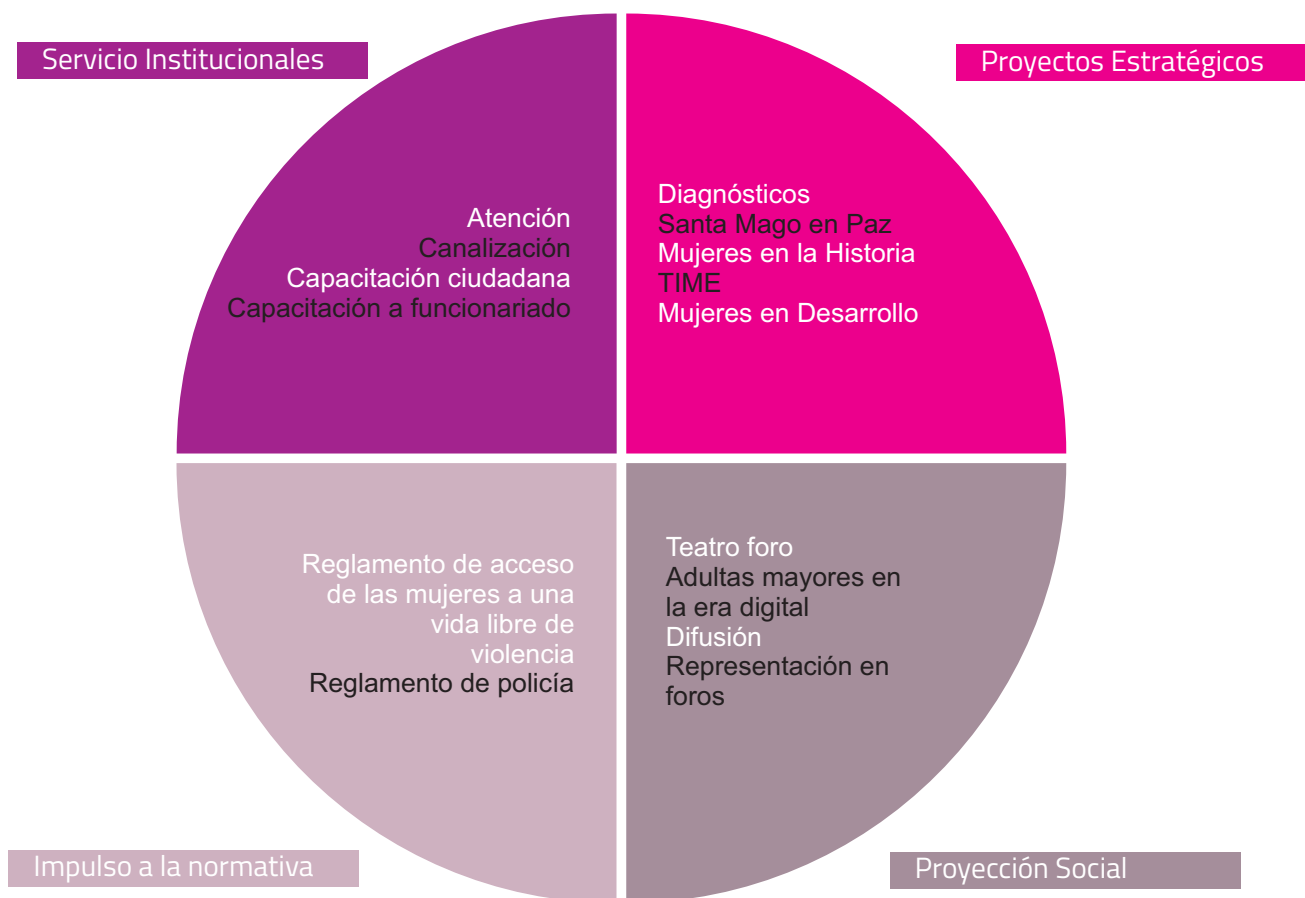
Servicio Institucionales

Proyectos Estratégicos

Atención
Canalización
Capacitación ciudadana
Capacitación a funcionariado

Diagnósticos
Santa Mago en Paz
Mujeres en la Historia
TIME
Mujeres en Desarrollo

Reglamento de acceso de las mujeres a una vida libre de violencia
Reglamento de policía

Teatro foro
Adultas mayores en la era digital
Difusión
Representación en foros

Impulso a la normativa

Proyección Social